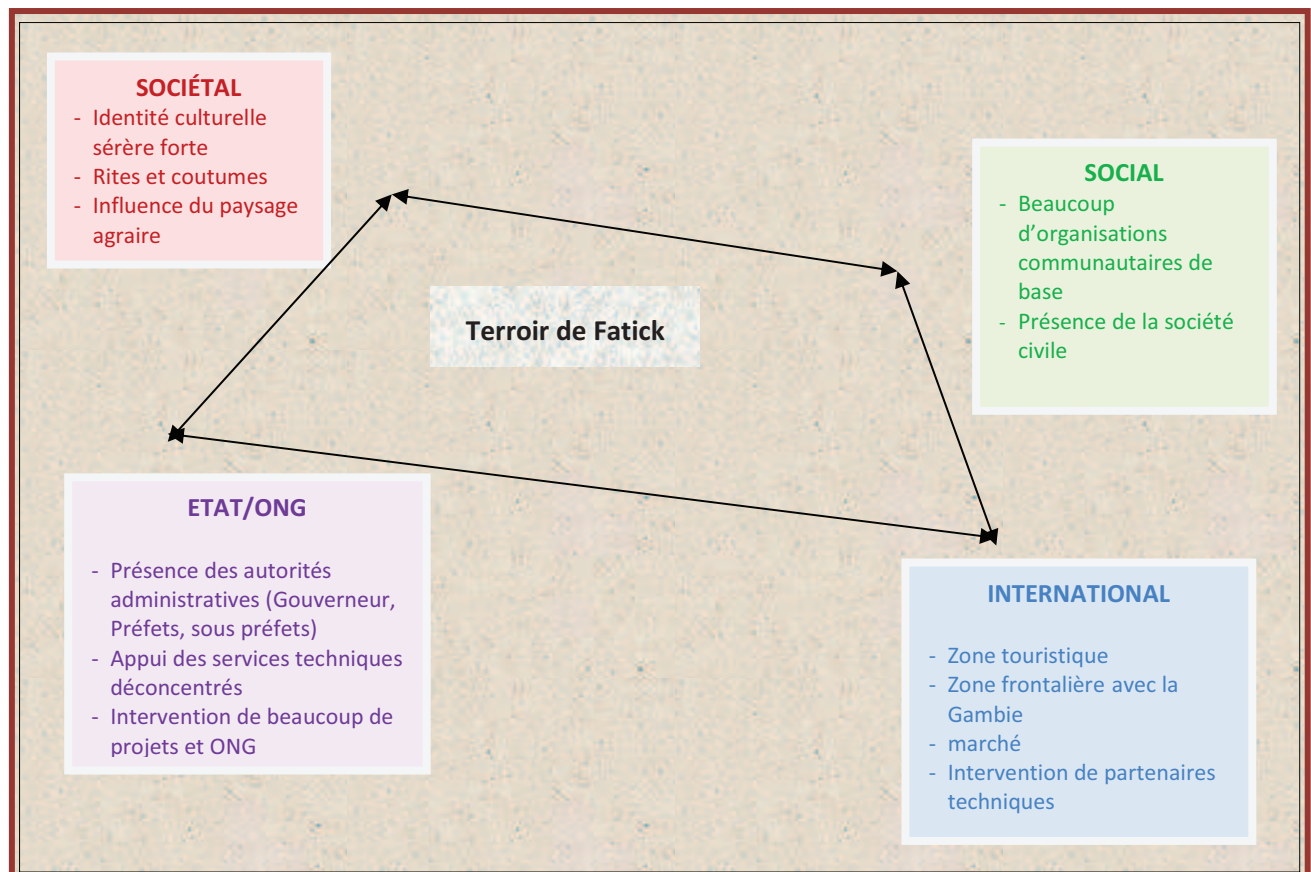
SOCIÉTAL
- Identité culturelle sérère forte
- Rites et coutumes
- Influence du paysage agraire

SOCIAL
- Beaucoup d'organisations communautaires de base
- Présence de la société civile

Terroir de Fatick

ETAT/ONG
- Présence des autorités administratives (Gouverneur, Préfets, sous préfets)
- Appui des services techniques déconcentrés
- Intervention de beaucoup de projets et ONG

INTERNATIONAL
- Zone touristique
- Zone frontalière avec la Gambie
- marché
- Intervention de partenaires techniques